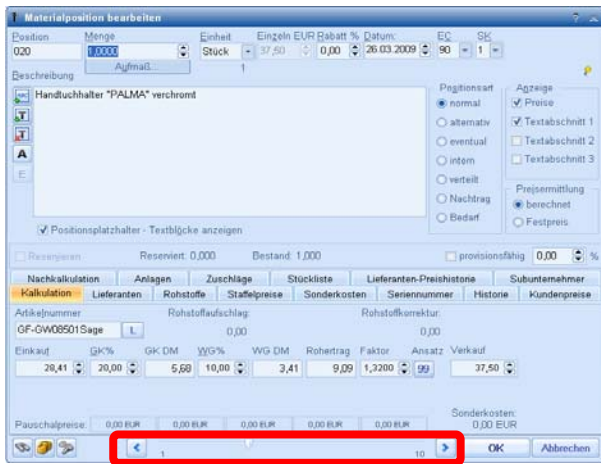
Materialposition bearbeiten

Position
020

Menge
1,0000

Aufmaß...

Einheit
Stück

1

Einzeln EUR
37,50

Rabatt %
0,00

Datum:
26.03.2009

EC
90

SK
1

Beschreibung

Handtuchhalter "PALMA" verchromt

Positionsart
normal
alternativ
eventual
intern
verteilt
Nachtrag
Bedarf

Anzeige
Preise
Textabschnitt 1
Textabschnitt 2
Textabschnitt 3

Preisermittlung
berechnet
Festpreis

Positionsplatzhalter - Textblöcke anzeigen

Reservieren

Reserviert: 0,000

Bestand: 1,000

provisionsfähig

0,00

%

| Nachkalkulation | Anlagen | Zuschläge | Stückliste | Lieferanten-Preishistorie | Subunternehmer |
| Kalkulation | Lieferanten | Rohstoffe | Staffelpreise | Sonderkosten | Seriennummer | Historie | Kundenpreise |

Artikelnummer
GF-GW08501Sage

L

Rohstoffaufschlag:
0,00

Rohstoffkorrektur:
0,00

| Einkauf | GK% | GK DM | WG% | WG DM | Rohertrag | Faktor | Ansatz | Verkauf |
|---|---|---|---|---|---|---|---|---|
| 28,41 | 20,00 | 5,68 | 10,00 | 3,41 | 9,09 | 1,3200 | 99 | 37,50 |

Pauschalpreise:
0,00 EUR
0,00 EUR
0,00 EUR
0,00 EUR
0,00 EUR
0,00 EUR

Sonderkosten:
0,00 EUR

1

10

OK

Abbrechen